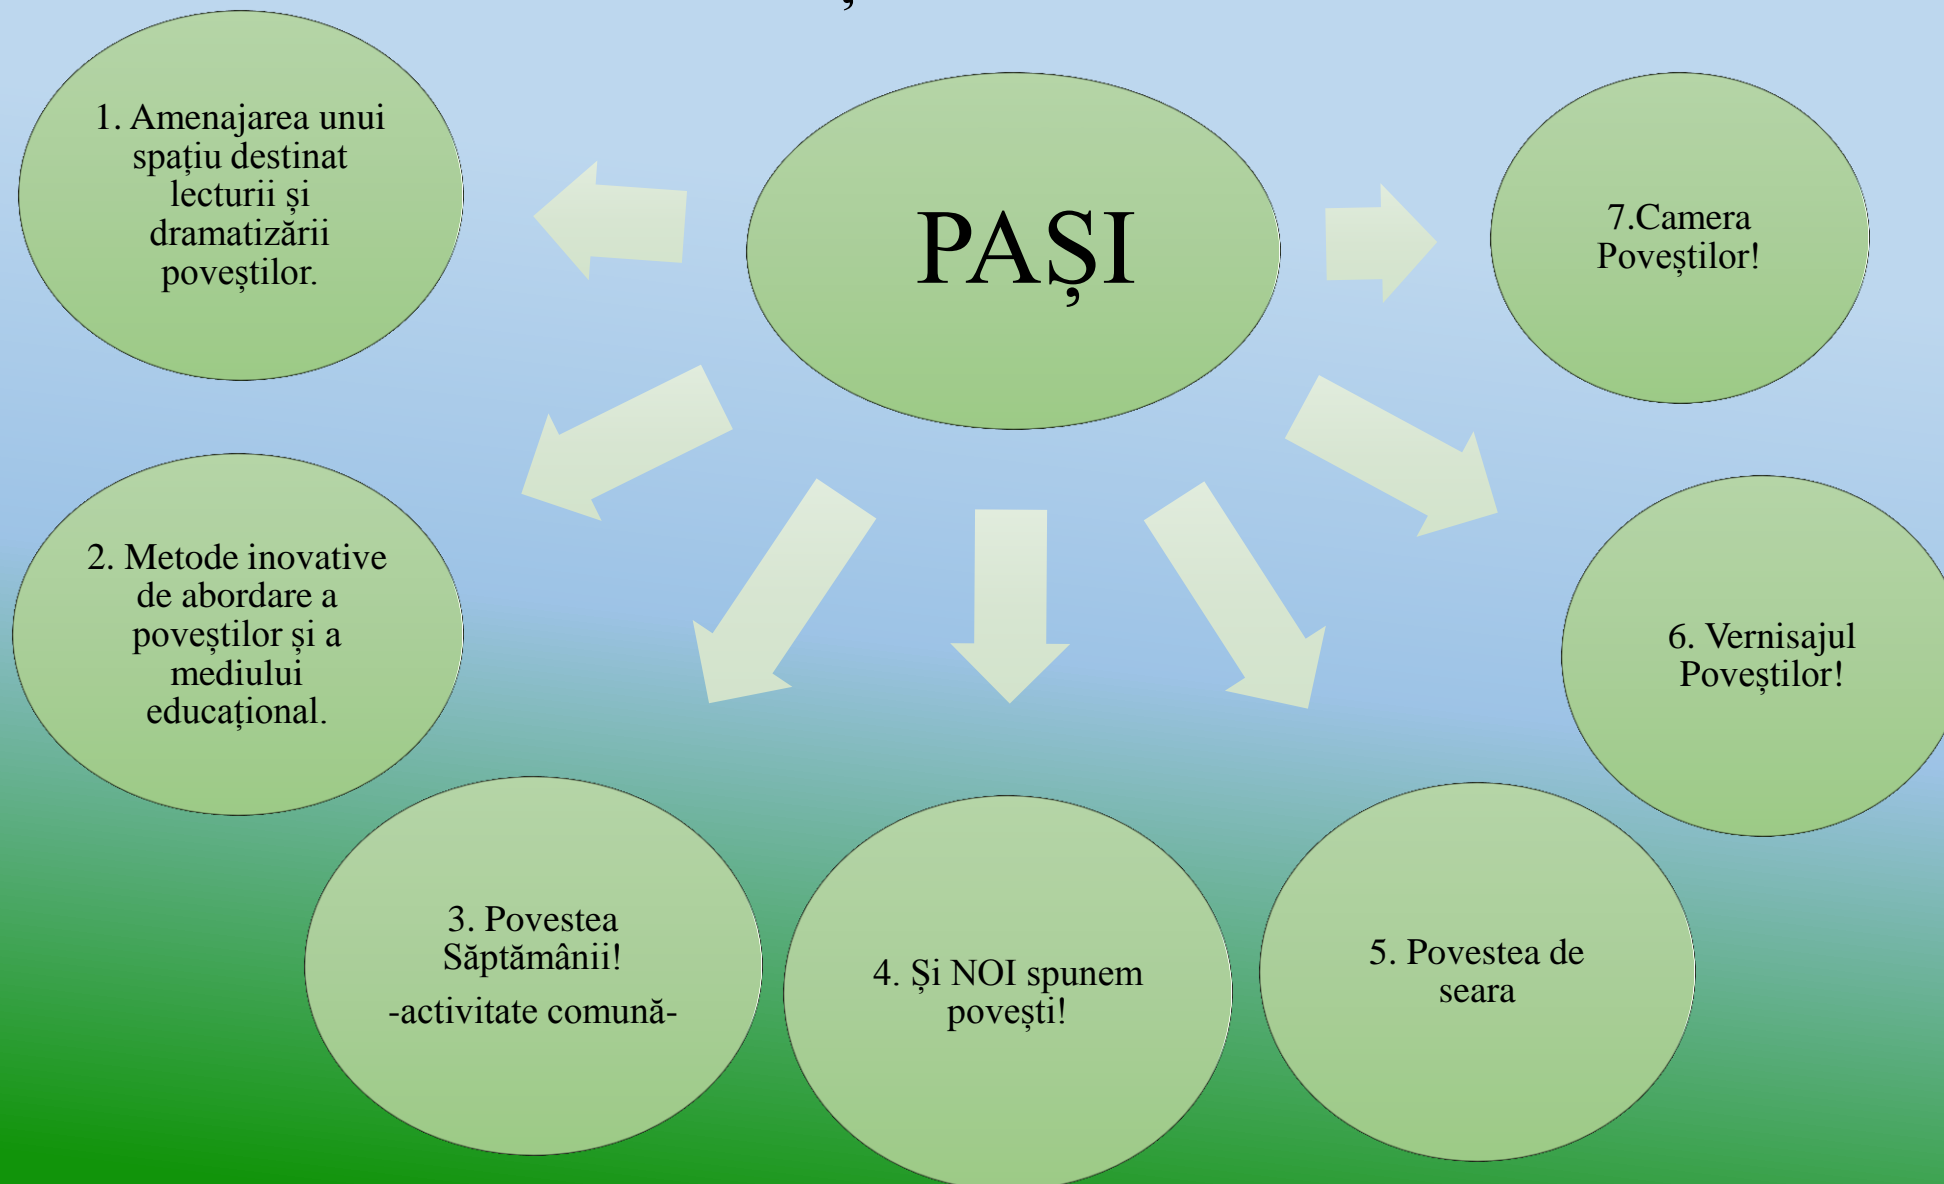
PAȘI

1. Amenajarea unui spațiu destinat lecturii și dramatizării poveștilor.

7.Camera Poveștilor!

2. Metode inovative de abordare a poveștilor și a mediului educațional.

6. Vernisajul Poveștilor!

3. Povestea Săptămânii!
-activitate comună-

4. Și NOI spunem povești!

5. Povestea de seara